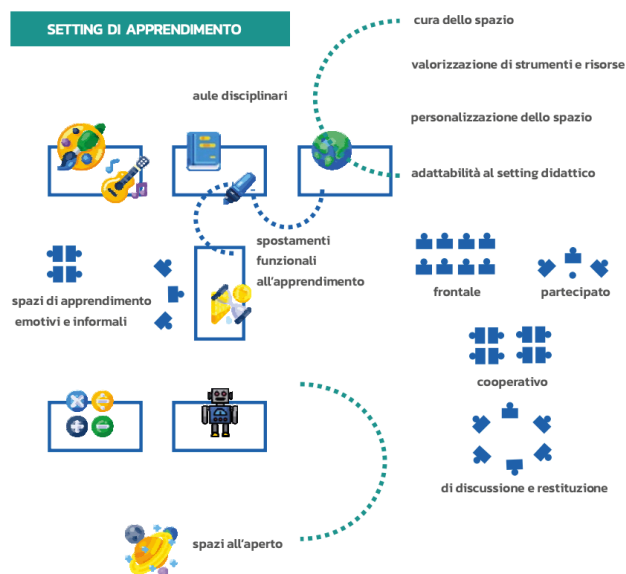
SETTING DI APPRENDIMENTO

aule disciplinari

cura dello spazio

valorizzazione di strumenti e risorse

personalizzazione dello spazio

adattabilità al setting didattico

spostamenti funzionali all'apprendimento

spazi di apprendimento emotivi e informali

frontale

partecipato

cooperativo

di discussione e restituzione

spazi all'aperto